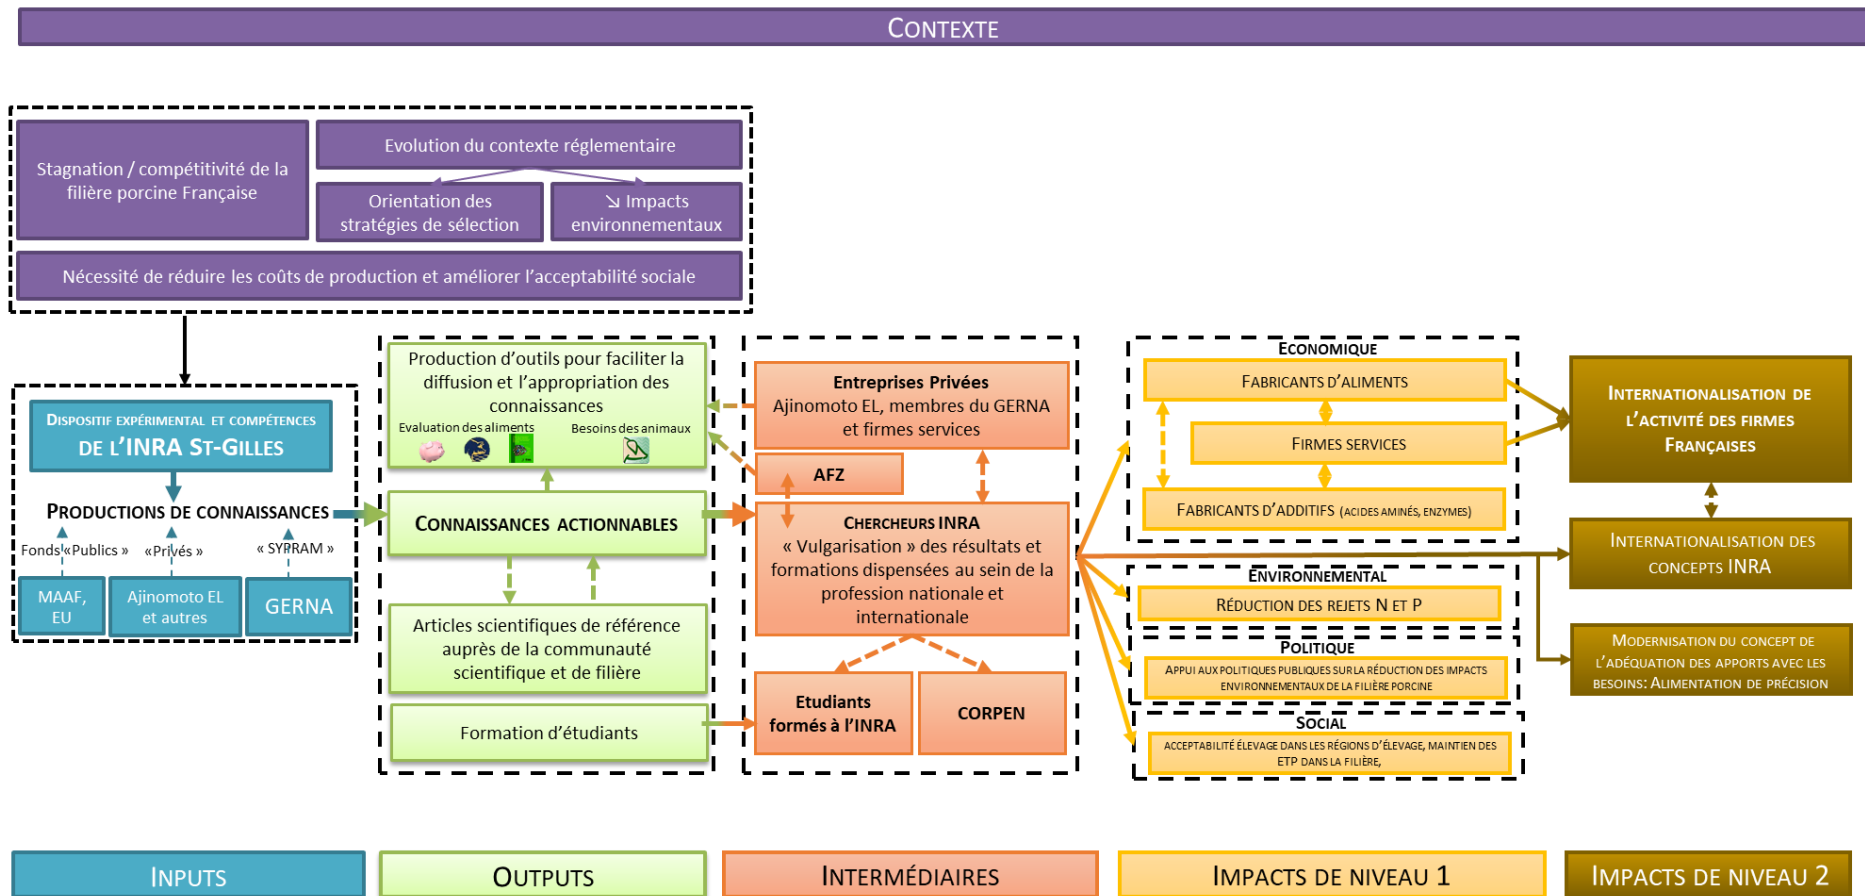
CONTEXTE

Stagnation / compétitivité de la filière porcine Française

Evolution du contexte réglementaire

Orientation des stratégies de sélection

↘ Impacts environnementaux

Nécessité de réduire les coûts de production et améliorer l'acceptabilité sociale

DISPOSITIF EXPÉRIMENTAL ET COMPÉTENCES DE L'INRA ST-GILLES

PRODUCTIONS DE CONNAISSANCES

Fonds «Publics » «Privés » « SYPRAM »

MAAF, EU

Ajinomoto EL et autres

GERNA

Production d'outils pour faciliter la diffusion et l'appropriation des connaissances

Evaluation des aliments

Besoins des animaux

CONNAISSANCES ACTIONNABLES

Articles scientifiques de référence auprès de la communauté scientifique et de filière

Formation d'étudiants

Entreprises Privées
Ajinomoto EL, membres du GERNA et firmes services

AFZ

CHERCHEURS INRA
« Vulgarisation » des résultats et formations dispensées au sein de la profession nationale et internationale

Etudiants formés à l'INRA

CORPEN

ECONOMIQUE

FABRICANTS D'ALIMENTS

FIRMES SERVICES

FABRICANTS D'ADDITIFS (ACIDES AMINÉS, ENZYMES)

ENVIRONNEMENTAL

RÉDUCTION DES REJETS N ET P

POLITIQUE

APPUI AUX POLITIQUES PUBLIQUES SUR LA RÉDUCTION DES IMPACTS ENVIRONNEMENTAUX DE LA FILIÈRE PORCINE

SOCIAL

ACCEPTABILITÉ ÉLEVAGE DANS LES RÉGIONS D'ÉLEVAGE, MAINTIEN DES ETP DANS LA FILIÈRE,

INTERNATIONALISATION DE L'ACTIVITÉ DES FIRMES FRANÇAISES

INTERNATIONALISATION DES CONCEPTS INRA

MODERNISATION DU CONCEPT DE L'ADÉQUATION DES APPORTS AVEC LES BESOINS: ALIMENTATION DE PRÉCISION

INPUTS

OUTPUTS

INTERMÉDIAIRES

IMPACTS DE NIVEAU 1

IMPACTS DE NIVEAU 2